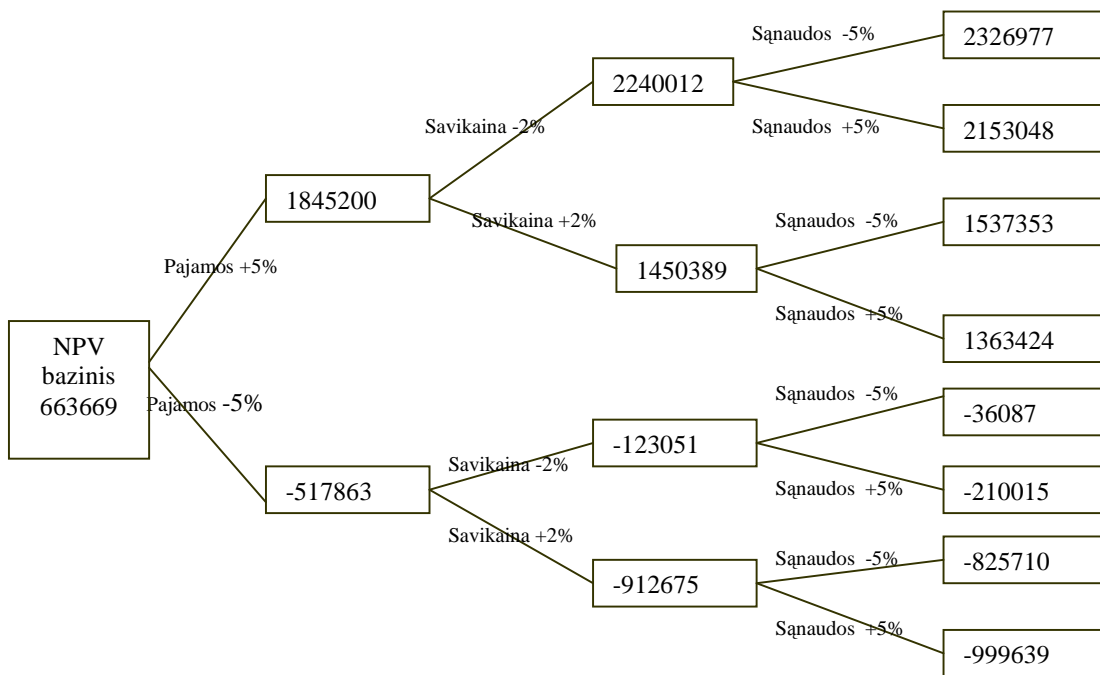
NPV bazinis 663669

Pajamos +5%

1845200

Savikaina -2%

2240012

Sąnaudos -5%

2326977

Sąnaudos +5%

2153048

Savikaina +2%

1450389

Sąnaudos -5%

1537353

Sąnaudos +5%

1363424

Pajamos -5%

-517863

Savikaina -2%

-123051

Sąnaudos -5%

-36087

Sąnaudos +5%

-210015

Savikaina +2%

-912675

Sąnaudos -5%

-825710

Sąnaudos +5%

-999639